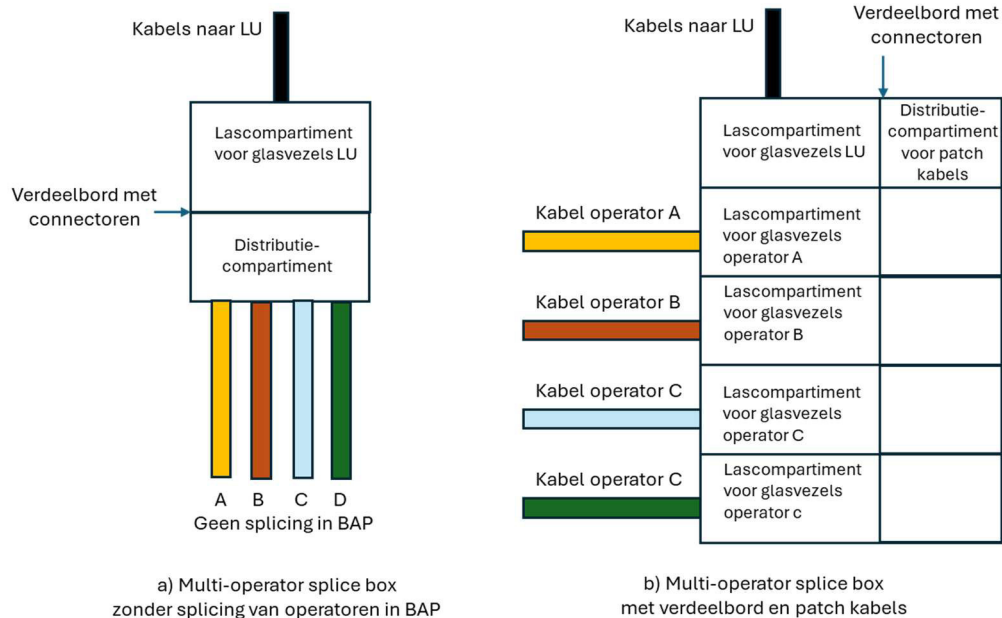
Kabels naar LU

Lascompartiment voor glasvezels LU

Verdeelbord met connectoren

Distributie-compartiment

A B C D
Geen splicing in BAP

a) Multi-operator splice box
zonder splicing van operatoren in BAP

Kabels naar LU

Verdeelbord met connectoren

Lascompartiment voor glasvezels LU

Distributie-compartiment voor patch kabels

Kabel operator A
Lascompartiment voor glasvezels operator A

Kabel operator B
Lascompartiment voor glasvezels operator B

Kabel operator C
Lascompartiment voor glasvezels operator C

Kabel operator C
Lascompartiment voor glasvezels operator c

b) Multi-operator splice box
met verdeelbord en patch kabels